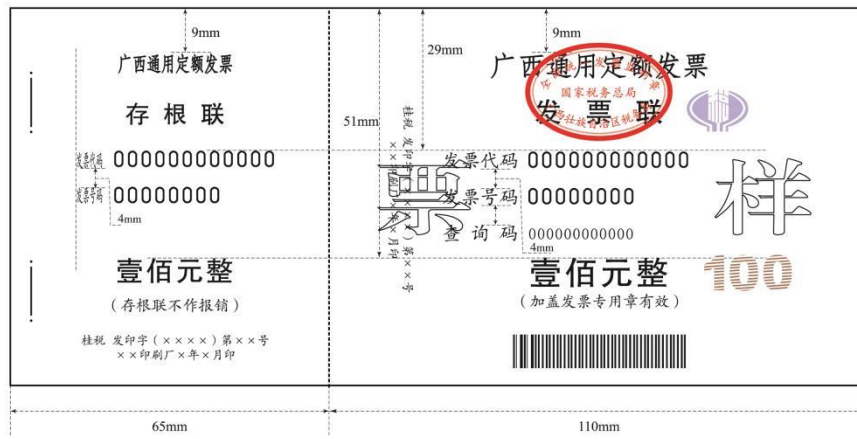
9mm

广西通用定额发票

存 根 联

发票代码 000000000000

发票号码 00000000

4mm

壹佰元整

(存根联不作报销)

桂税 发印字(××××)第××号
××印刷厂×年×月印

9mm

29mm

51mm

广西通用定额发票

国家税务总局
广西壮族自治区税务局

发 票 联

桂税 发印字(××××)第××号 ××印刷厂×年×月印

票

发票代码 000000000000

发票号码 00000000

查 询 码 000000000000

4mm

样

壹佰元整

100

(加盖发票专用章有效)

65mm

110mm